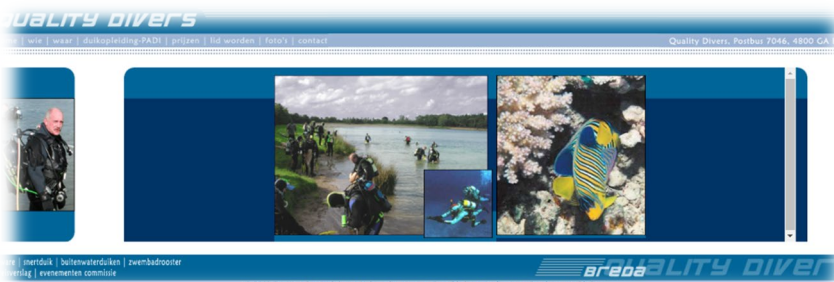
UALITY DIVERS

r | wie | waar | duikopleiding-PADI | prijzen | lid worden | foto's | contact

Quality Divers, Postbus 7046, 4800 GA

ate | snertduik | buitenwaterduiken | zwembadrooster
verslag | evenementen commissie

BREDA QUALITY DIVER